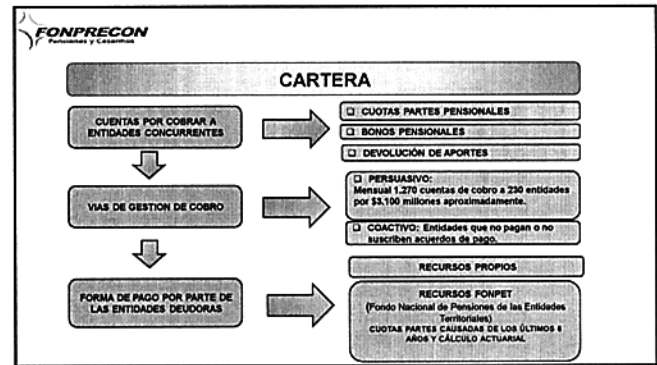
FONPRECON
Pensiones y Cesantías

CARTERA

CUENTAS POR COBRAR A ENTIDADES CONCURRENTES

CUOTAS PARTES PENSIONALES

BONOS PENSIONALES

DEVOLUCIÓN DE APORTES

VIAS DE GESTION DE COBRO

PERSUASIVO:
Mensual 1.270 cuentas de cobro a 230 entidades por $3.100 millones aproximadamente.

COACTIVO: Entidades que no pagan o no suscriben acuerdos de pago.

FORMA DE PAGO POR PARTE DE LAS ENTIDADES DEUDORAS

RECURSOS PROPIOS

RECURSOS FONPET
(Fondo Nacional de Pensiones de las Entidades Territoriales)
CUOTAS PARTES CAUSADAS DE LOS ÚLTIMOS 5 AÑOS Y CÁLCULO ACTUARIAL